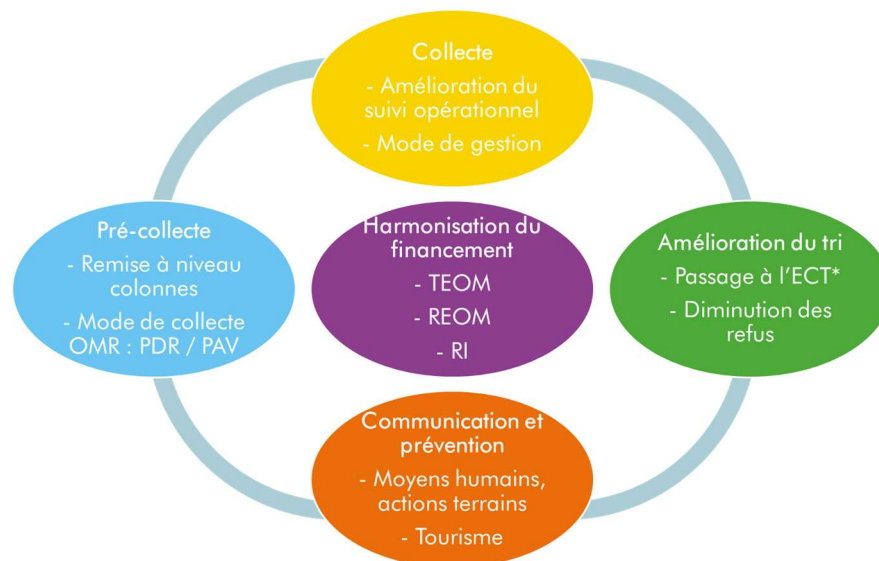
Collecte
- Amélioration du suivi opérationnel
- Mode de gestion

Pré-collecte
- Remise à niveau colonnes
- Mode de collecte OMR : PDR / PAV

Harmonisation du financement
- TEOM
- REOM
- RI

Amélioration du tri
- Passage à l'ECT*
- Diminution des refus

Communication et prévention
- Moyens humains, actions terrains
- Tourisme